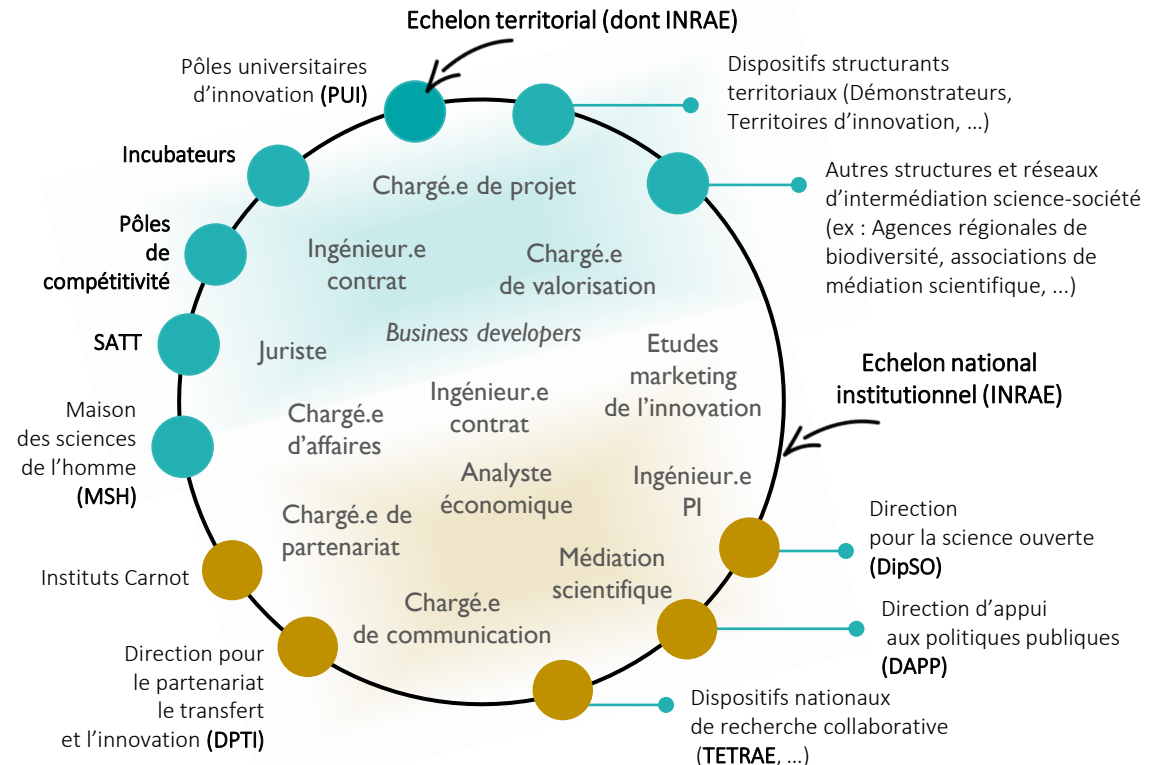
Echelon territorial (dont INRAE)

Pôles universitaires d'innovation (PUI)

Dispositifs structurants territoriaux (Démonstrateurs, Territoires d'innovation, ...)

Incubateurs

Autres structures et réseaux d'intermédiation science-société (ex : Agences régionales de biodiversité, associations de médiation scientifique, ...)

Pôles de compétitivité

SATT

Maison des sciences de l'homme (MSH)

Echelon national institutionnel (INRAE)

Chargé.e de projet

Ingénieur.e contrat

Chargé.e de valorisation

Business developers

Juriste

Etudes marketing de l'innovation

Chargé.e d'affaires

Ingénieur.e contrat

Analyste économique

Ingénieur.e PI

Chargé.e de partenariat

Médiation scientifique

Chargé.e de communication

Instituts Carnot

Direction pour la science ouverte (DipSO)

Direction d'appui aux politiques publiques (DAPP)

Direction pour le partenariat le transfert et l'innovation (DPTI)

Dispositifs nationaux de recherche collaborative (TETRAE, ...)